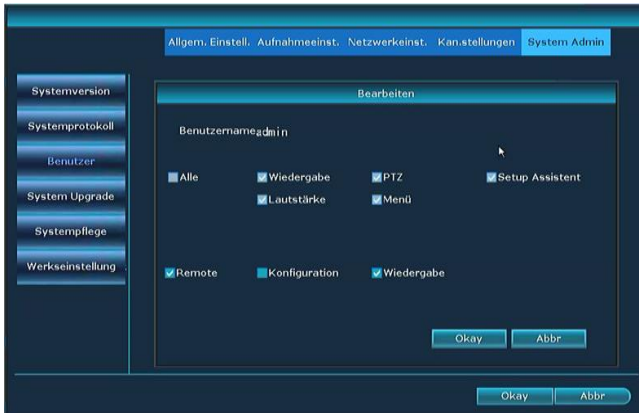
Allgem. Einstell. Aufnahmeeinst. Netzwerkeinst. Kan.stellungen System Admin

Systemversion
Systemprotokoll
Benutzer
System Upgrade
Systempflege
Werkseinstellung

Bearbeiten

Benutzername admin

Alle
Wiedergabe
PTZ
Setup Assistent
Lautstärke
Menü

Remote
Konfiguration
Wiedergabe

Okay
Abbr

Okay
Abbr